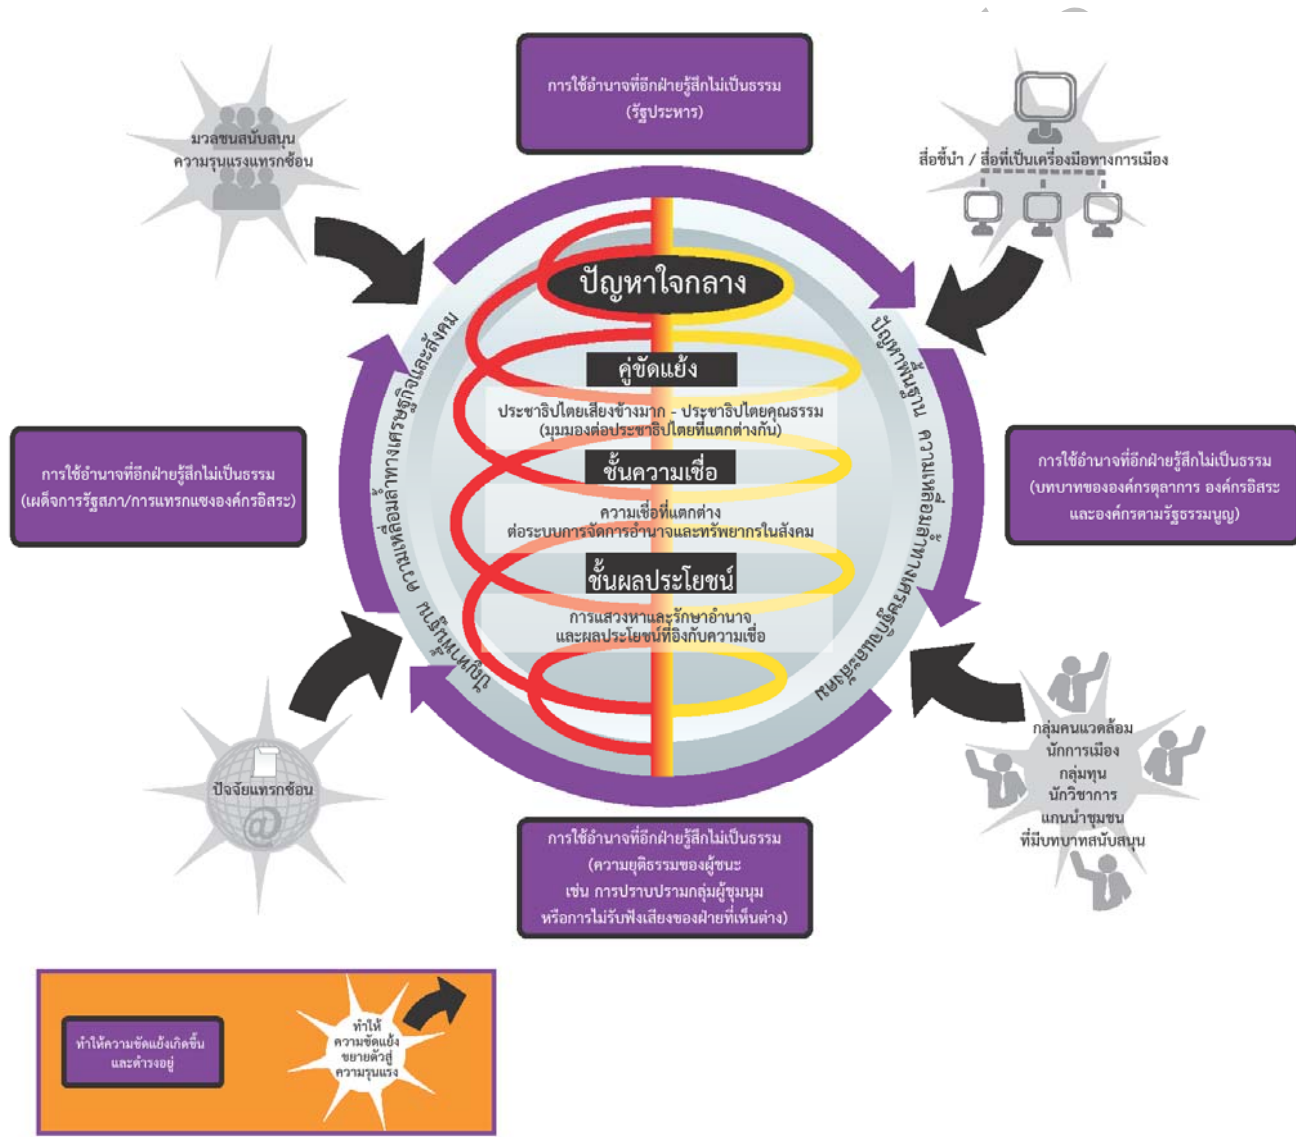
การใช้อำนาจที่อีกฝ่ายรู้สึกไม่เป็นธรรม
(รัฐประหาร)

มวลชนสนับสนุน
ความรุนแรงแทรกซ้อน

สื่อชี้นำ / สื่อที่เป็นเครื่องมือทางการเมือง

ปัญหาใจกลาง

คู่ขัดแย้ง

ประชาธิปไตยเสียงข้างมาก - ประชาธิปไตยคุณธรรม
(มุมมองต่อประชาธิปไตยที่แตกต่างกัน)

ชั้นความเชื่อ

ความเชื่อที่แตกต่าง
ต่อระบบการจัดการอำนาจและทรัพยากรในสังคม

ชั้นผลประโยชน์

การแสวงหาและรักษาอำนาจ
และผลประโยชน์ที่อิงกับความเชื่อ

ปัญหาพื้นฐาน ความเหลื่อมล้ำทางเศรษฐกิจและสังคม

ปัญหาพื้นฐาน ความเหลื่อมล้ำทางเศรษฐกิจและสังคม

การใช้อำนาจที่อีกฝ่ายรู้สึกไม่เป็นธรรม
(ผลิตการรัฐสภา/การแทรกแซงองค์กรอิสระ)

การใช้อำนาจที่อีกฝ่ายรู้สึกไม่เป็นธรรม
(บทบาทขององค์กรตุลาการ องค์กรอิสระ
และองค์กรตามรัฐธรรมนูญ)

ปัจจัยแทรกซ้อน

กลุ่มคนแวดล้อม
นักการเมือง
กลุ่มทุน
นักวิชาการ
แกนนำชุมชน
ที่มีบทบาทสนับสนุน

การใช้อำนาจที่อีกฝ่ายรู้สึกไม่เป็นธรรม
(ความยุติธรรมของผู้ชนะ
เช่น การปราบปรามกลุ่มผู้ชุมนุม
หรือการไม่รับฟังเสียงของฝ่ายที่เห็นต่าง)

ทำให้ความขัดแย้งเกิดขึ้น
และดำรงอยู่

ทำให้
ความขัดแย้ง
ขยายตัวสู่
ความรุนแรง